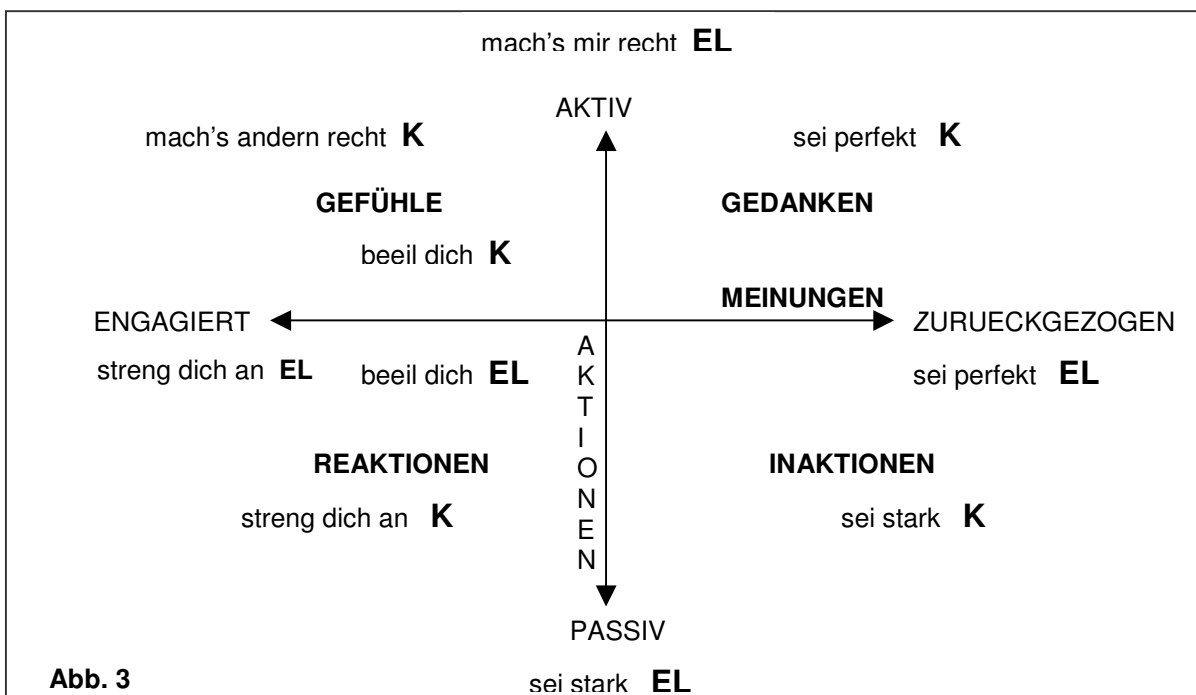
mach's mir recht **EL**

AKTIV

mach's andern recht **K**

sei perfekt **K**

**GEFÜHLE**

**GEDANKEN**

beeil dich **K**

**MEINUNGEN**

ENGAGIERT

ZURUECKGEZOGEN

streng dich an **EL**

beeil dich **EL**

AKTIONEN

sei perfekt **EL**

**REAKTIONEN**

**INAKTIONEN**

streng dich an **K**

sei stark **K**

PASSIV

**Abb. 3**

sei stark **EL**